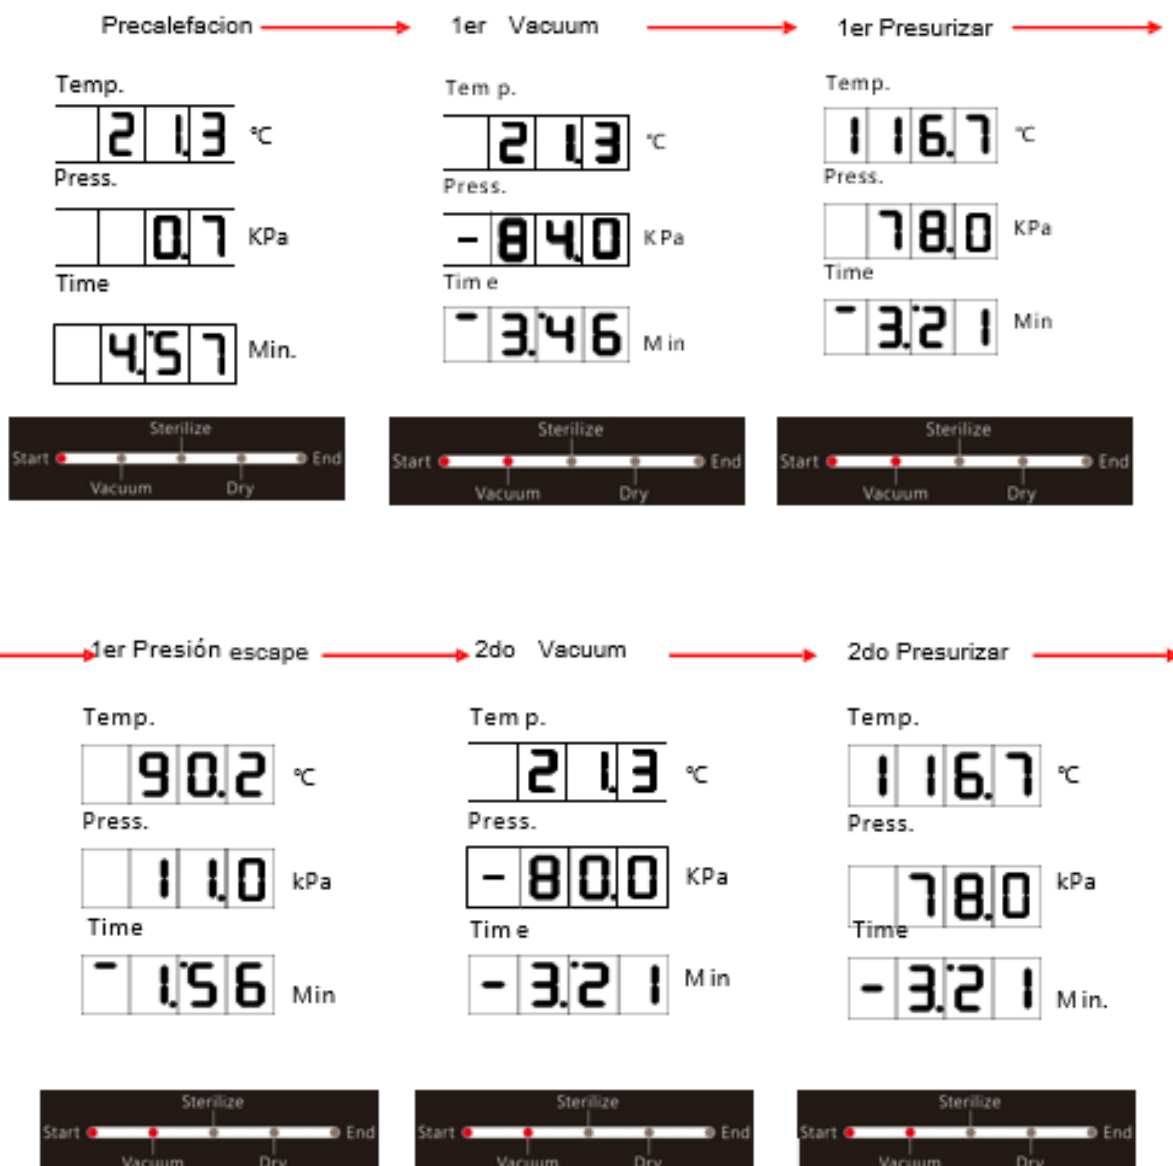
Precalefacion

Temp.
21.3 ℃
Press.
0.7 KPa
Time
4:57 Min.

Sterilize
Start End
Vacuum Dry

1er Vacuum

Tem p.
21.3 ℃
Press.
-84.0 KPa
Tim e
-3:46 M in

Sterilize
Start End
Vacuum Dry

1er Presurizar

Temp.
116.7 ℃
Press.
78.0 KPa
Time
-3:21 Min

Sterilize
Start End
Vacuum Dry

1er Presión escape

Temp.
90.2 ℃
Press.
11.0 kPa
Time
-1:56 Min

Sterilize
Start End
Vacuum Dry

2do Vacuum

Tem p.
21.3 ℃
Press.
-80.0 KPa
Tim e
-3:21 M in

Sterilize
Start End
Vacuum Dry

2do Presurizar

Temp.
116.7 ℃
Press.
78.0 kPa
Time
-3:21 M in.

Sterilize
Start End
Vacuum Dry